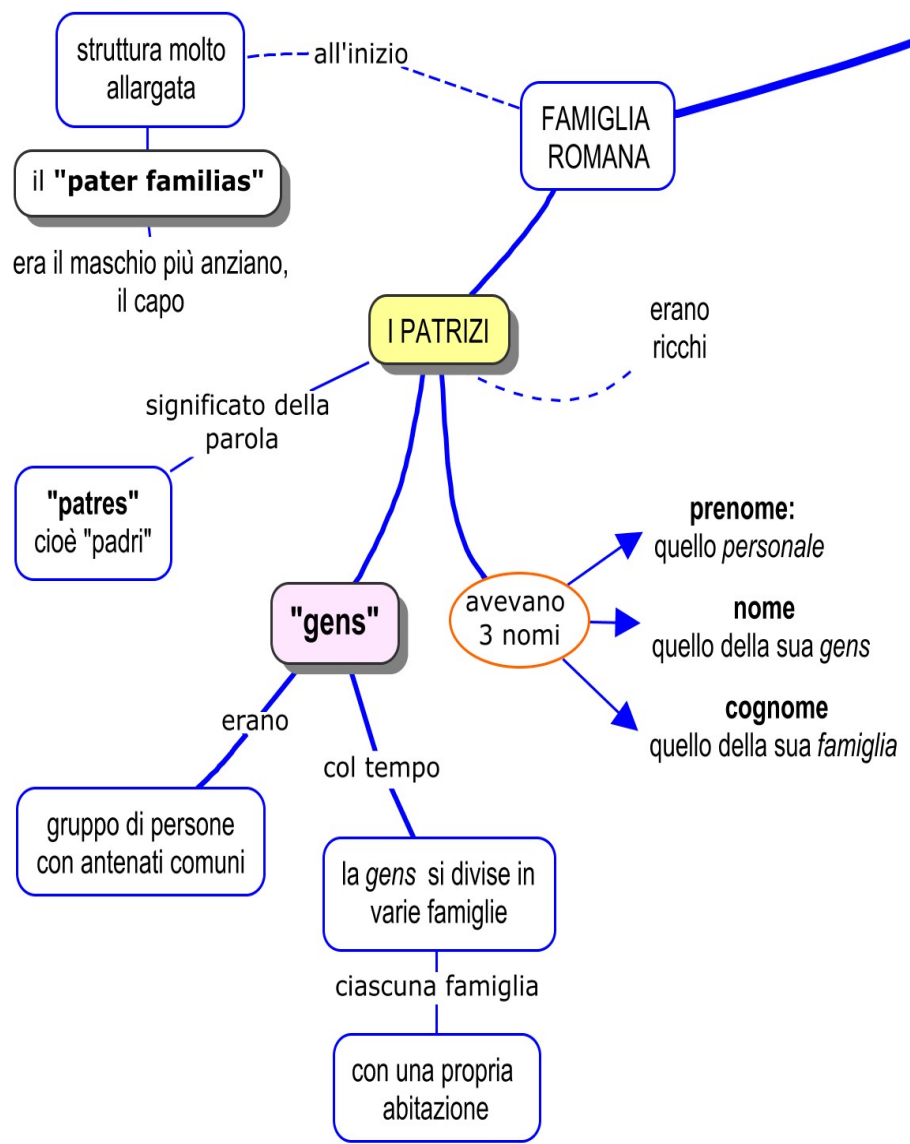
struttura molto allargata

all'inizio

FAMIGLIA ROMANA

il **"pater familias"**

era il maschio più anziano, il capo

I PATRIZI

erano ricchi

significato della parola

**"patres"** cioè "padri"

**prenome:** quello *personale*

**"gens"**

avevano 3 nomi

**nome** quello della sua *gens*

**cognome** quello della sua *famiglia*

erano

col tempo

gruppo di persone con antenati comuni

la *gens* si divise in varie famiglie

ciascuna famiglia

con una propria abitazione